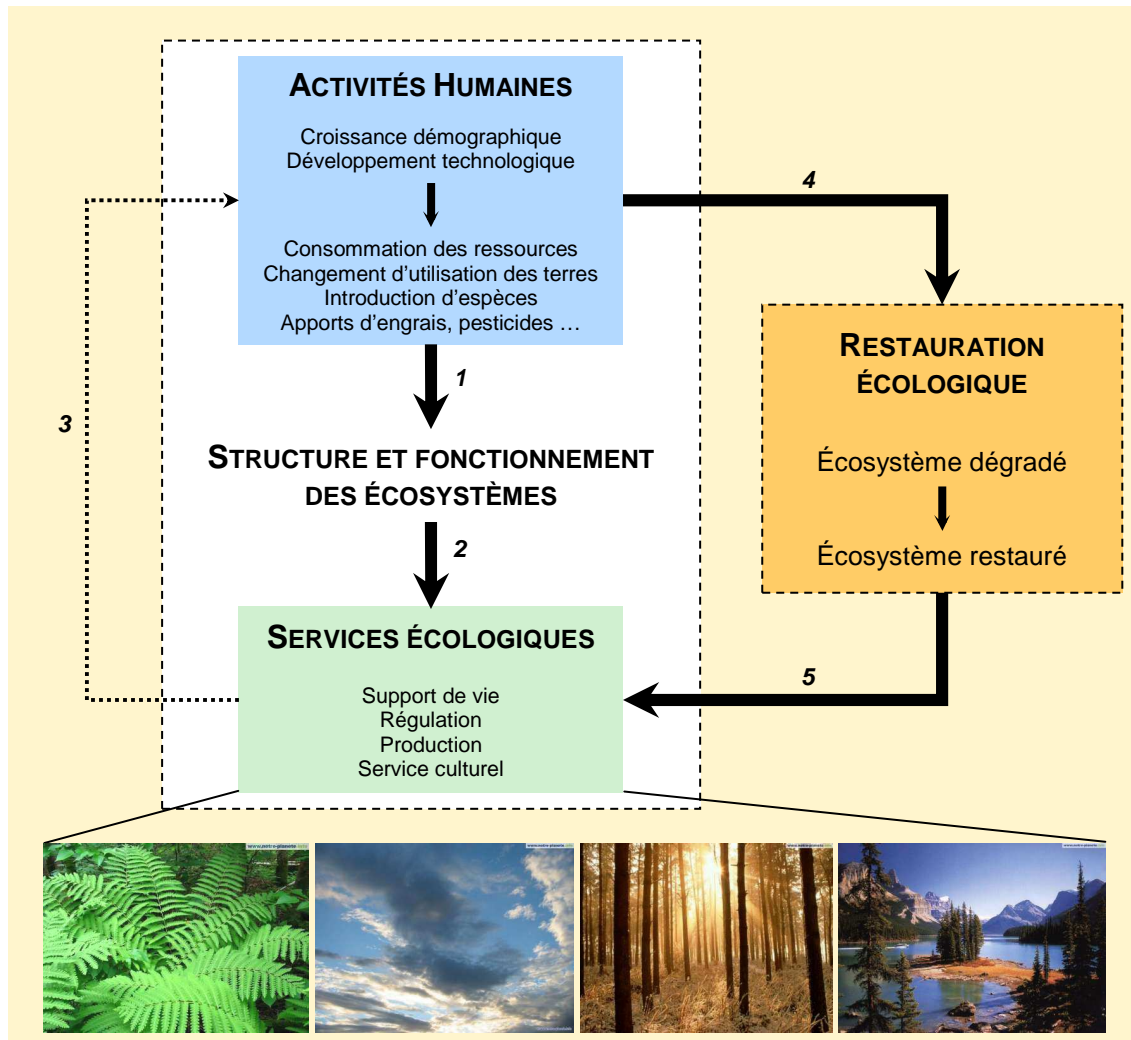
ACTIVITÉS HUMAINES

Croissance démographique
Développement technologique

Consommation des ressources
Changement d'utilisation des terres
Introduction d'espèces
Apports d'engrais, pesticides …

4

1

3

RESTAURATION ÉCOLOGIQUE

Écosystème dégradé

Écosystème restauré

STRUCTURE ET FONCTIONNEMENT DES ÉCOSYSTÈMES

2

SERVICES ÉCOLOGIQUES

5

Support de vie
Régulation
Production
Service culturel